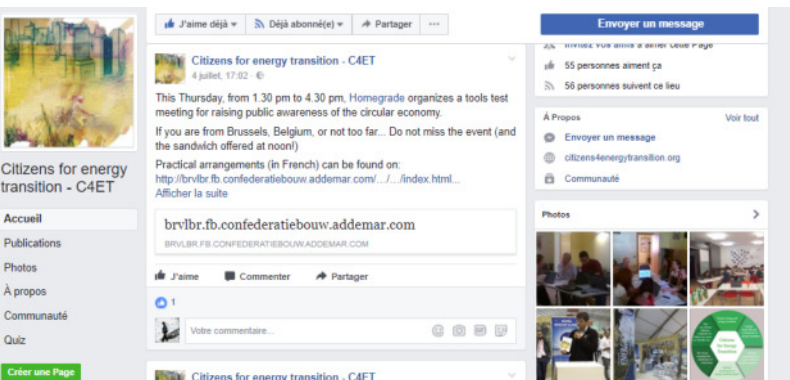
Citizens for energy transition - C4ET

Accueil

Publications

Photos

À propos

Communauté

Quiz

Créer une Page

J'aime déjà ▾ Déjà abonné(e) ▾ Partager ···

Citizens for energy transition - C4ET
4 juillet, 17:02 ·

This Thursday, from 1.30 pm to 4.30 pm, Homegrade organizes a tools test meeting for raising public awareness of the circular economy.

If you are from Brussels, Belgium, or not too far... Do not miss the event (and the sandwich offered at noon!)

Practical arrangements (in French) can be found on: http://brvlbr.fb.confederatiebouw.addemar.com/.../.../index.html...
Afficher la suite

brvlbr.fb.confederatiebouw.addemar.com
BRVLBR.FB.CONFEDERATIEBOUW.ADDEMAR.COM

J'aime Commenter Partager

1

Votre commentaire...

Citizens for energy transition - C4ET

Envoyer un message

Invitez vos amis à aimer cette Page

55 personnes aiment ça

56 personnes suivent ce lieu

À Propos Voir tout

Envoyer un message

citizens4energytransition.org

Communauté

Photos

Citizens for Energy Transition